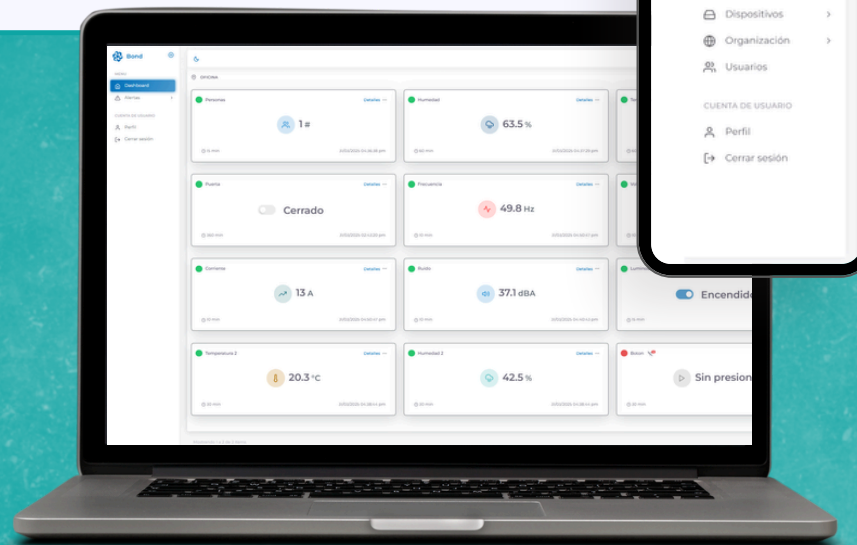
Dispositivos
Organización
Usuarios

CUENTA DE USUARIO
Perfil
Cerrar sesión

Bond
Dashboard
Alertas
CUENTA DE USUARIO
Perfil
Cerrar sesión

OFICINA

Personas
Detalles
1 #

Humedad
Detalles
63.5 %

Puerta
Detalles
Cerrado

Frecuencia
Detalles
49.8 Hz

Corriente
Detalles
13 A

Ruido
Detalles
37.1 dBA

Encendido

Temperatura 2
Detalles
20.3 °C

Humedad 2
Detalles
42.5 %

Boton
Sin presion